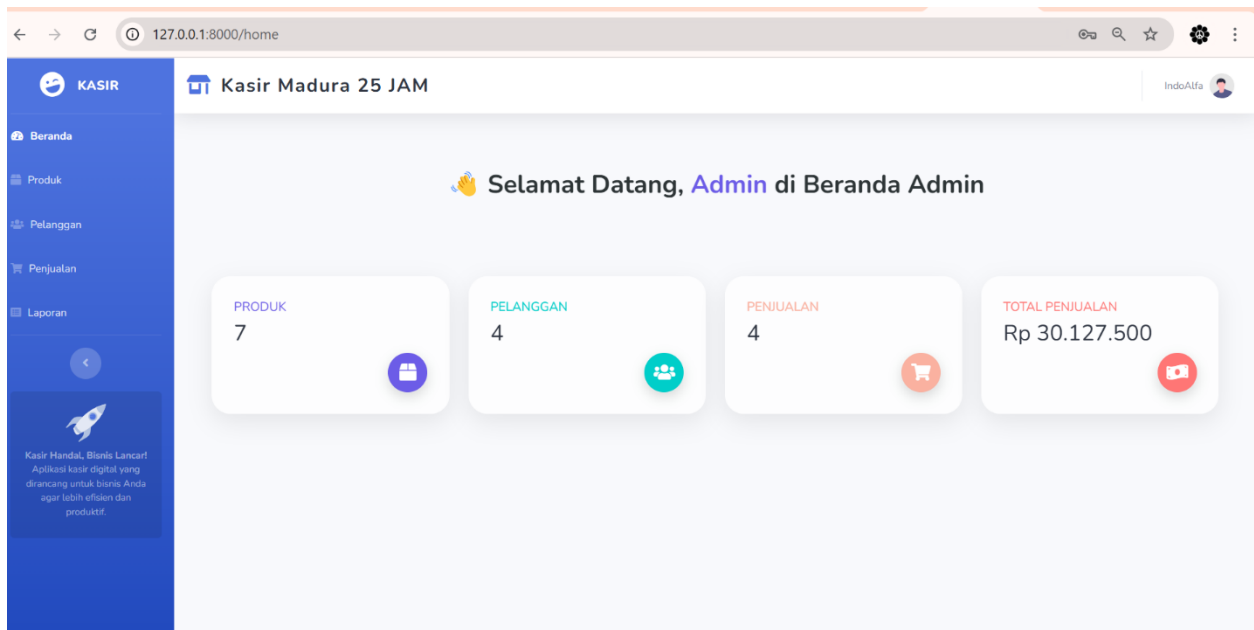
127.0.0.1:8000/home

KASIR

Kasir Madura 25 JAM

IndoAlfa

Beranda

Produk

Pelanggan

Penjualan

Laporan

Kasir Handal, Bisnis Lancar! Aplikasi kasir digital yang dirancang untuk bisnis Anda agar lebih efisien dan produktif.

Selamat Datang, Admin di Beranda Admin

PRODUK
7

PELANGGAN
4

PENJUALAN
4

TOTAL PENJUALAN
Rp 30.127.500